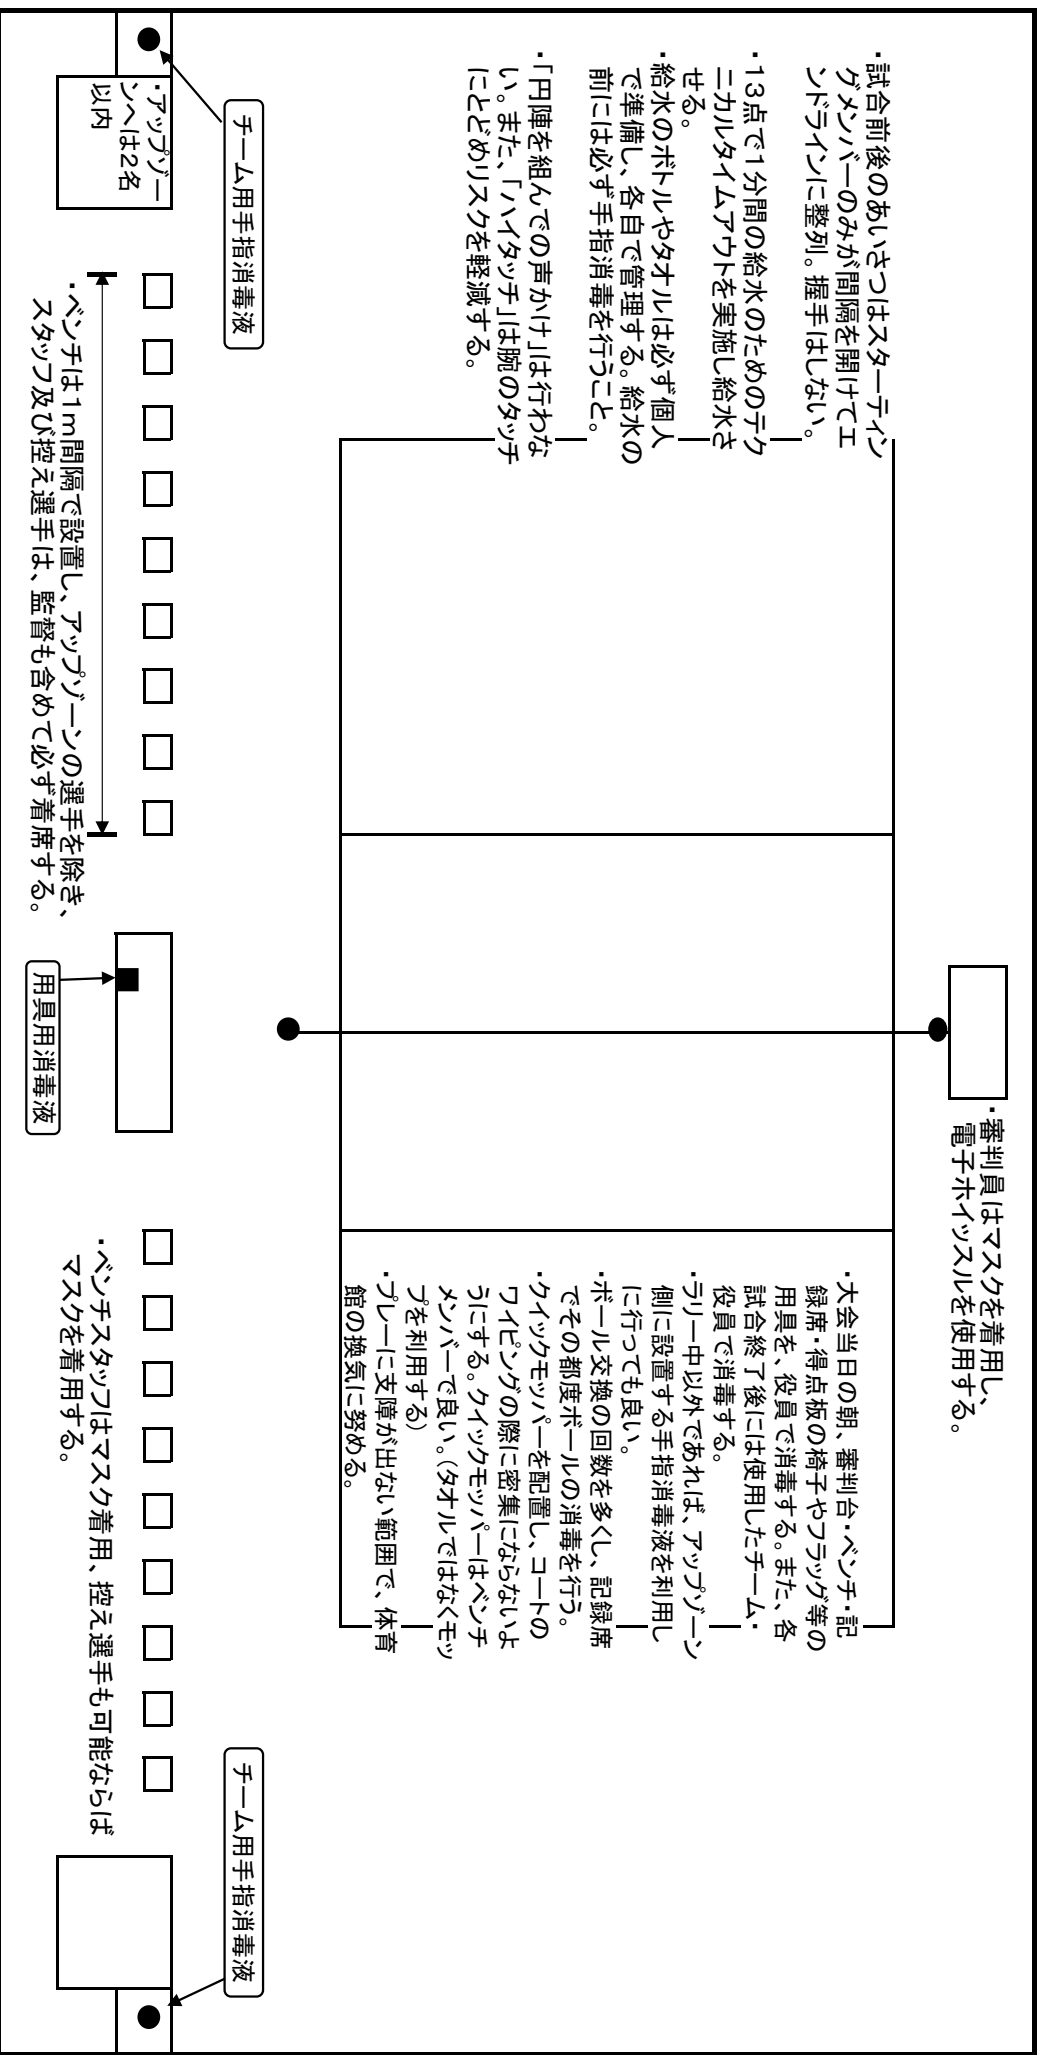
・試合前後のあいさつはスターティングメンバーのみが間隔を開けてエンドラインに整列。握手はしない。
・13点で1分間の給水のためのテクニカルタイムアウトを実施し給水させる。
・給水のボトルやタオルは必ず個人で準備し、各自で管理する。給水の前には必ず手指消毒を行うこと。
・「円陣を組んでの声かけ」は行わない。また、「ハイタッチ」は腕のタッチにとどめリスクを軽減する。

・審判員はマスクを着用し、電子ホイッスルを使用する。

・大会当日の朝、審判台・ベンチ・記録席・得点板の椅子やフラッグ等の用具を、役員で消毒する。また、各試合終了後には使用したチーム・役員で消毒する。
・ラリー中以外であれば、アップゾーン側に設置する手指消毒液を利用しに行っても良い。
・ボール交換の回数を多くし、記録席でその都度ボールの消毒を行う。
・クイックモッパーを配置し、コートのワイピングの際に密集にならないようにする。クイックモッパーはベンチメンバーで良い。(タオルではなくモップを利用する)
・プレーに支障が出ない範囲で、体育館の換気に努める。

チーム用手指消毒液

・アップゾーンへは2名以内

・ベンチは1m間隔で設置し、アップゾーンの選手を除き、スタッフ及び控え選手は、監督も含めて必ず着席する。

用具用消毒液

・ベンチスタッフはマスク着用、控え選手も可能ならばマスクを着用する。

チーム用手指消毒液